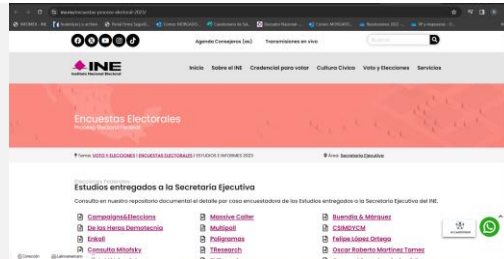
ine.mx/proceso-electoral-2023/

Agenda Consejeros (as) Transmisiones en vivo

INE
Instituto Nacional Electoral

Inicio Sobre el INE Credencial para votar Cultura Cívica Voto y Elecciones Servicios

Encuestas Electorales
Proceso Electoral Federal

Tema: VOTO Y ELECCIONES | ENCUESTAS ELECTORALES | ESTUDIOS E INFORMES 2023

Área: Secretaría Ejecutiva

Elecciones Federales
Estudios entregados a la Secretaría Ejecutiva

Consulta en nuestro repositorio documental el detalle por casa encuestadora de los Estudios entregados a la Secretaría Ejecutiva del INE.

Campaigns&Elections
De las Heras Demotecnia
Enkoll
Consulta Mitofsky

Massive Caller
Multipoll
Poligramas
Tiresearch

Buendía & Márquez
CSMDYCM
Felipe López Ortega
Oscar Roberto Martínez Tamez